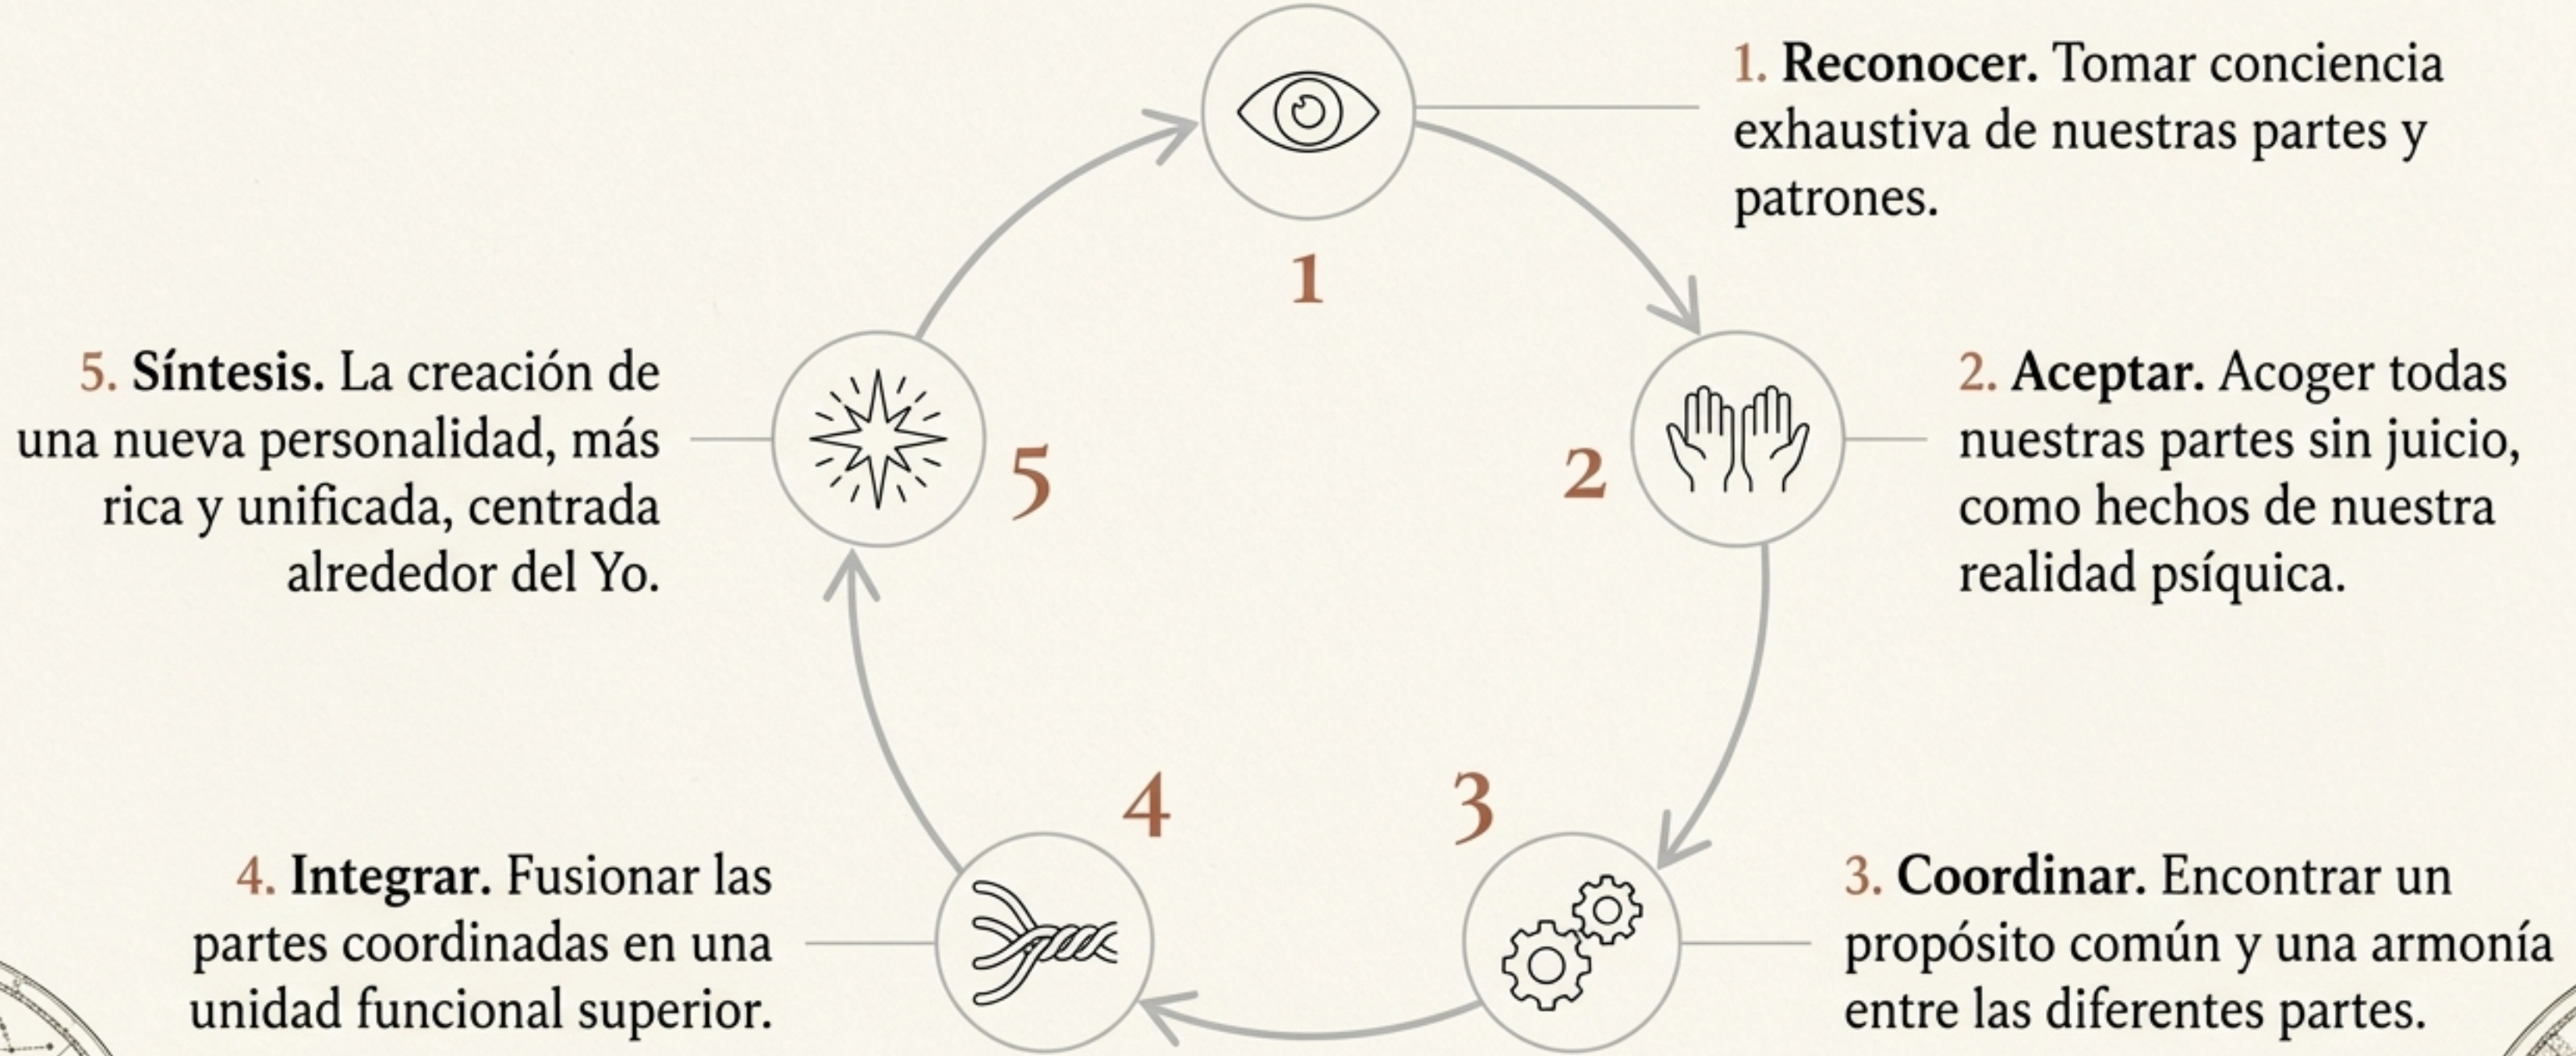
1. **Reconocer.** Tomar conciencia exhaustiva de nuestras partes y patrones.

1

5. **Síntesis.** La creación de una nueva personalidad, más rica y unificada, centrada alrededor del Yo.

5

2

2. **Aceptar.** Acoger todas nuestras partes sin juicio, como hechos de nuestra realidad psíquica.

4

3

4. **Integrar.** Fusionar las partes coordinadas en una unidad funcional superior.

3. **Coordinar.** Encontrar un propósito común y una armonía entre las diferentes partes.